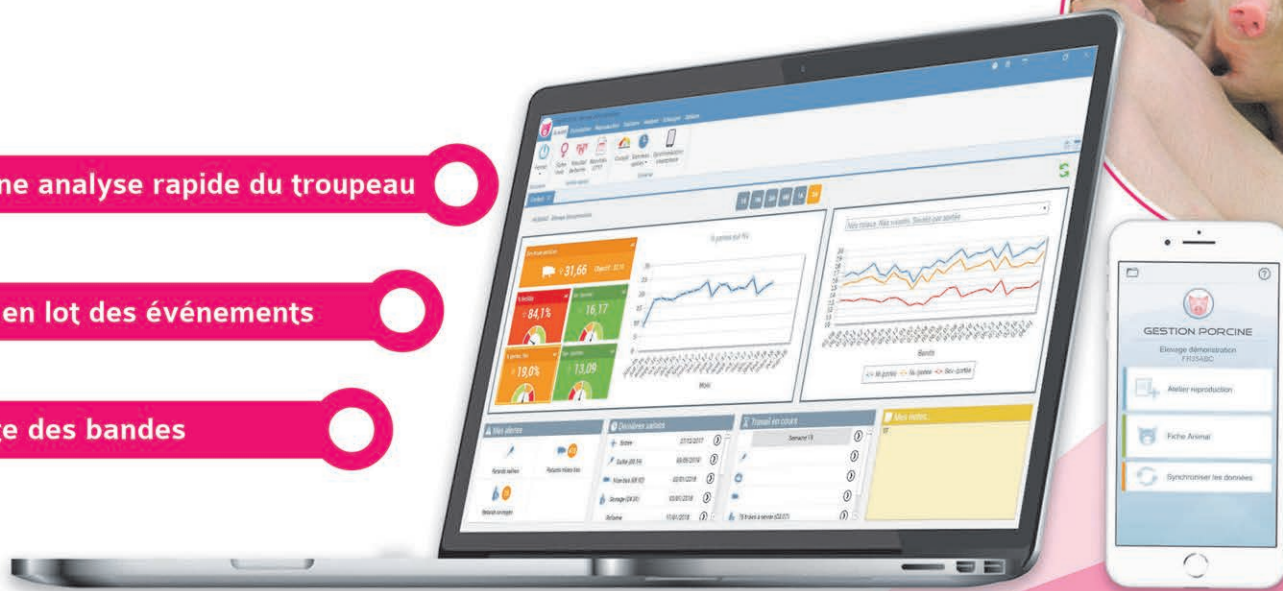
ne analyse rapide du troupeau

en lot des événements

te des bandes

31,66

84,1%

16,17

19,0%

13,09

Mes alertes

Dernières saisies

Travail en cours

Mes notes

GESTION PORCINE

Elevage démonstration
FR254BC

Atelier reproduction

Fiche Animal

Synchroniser les données